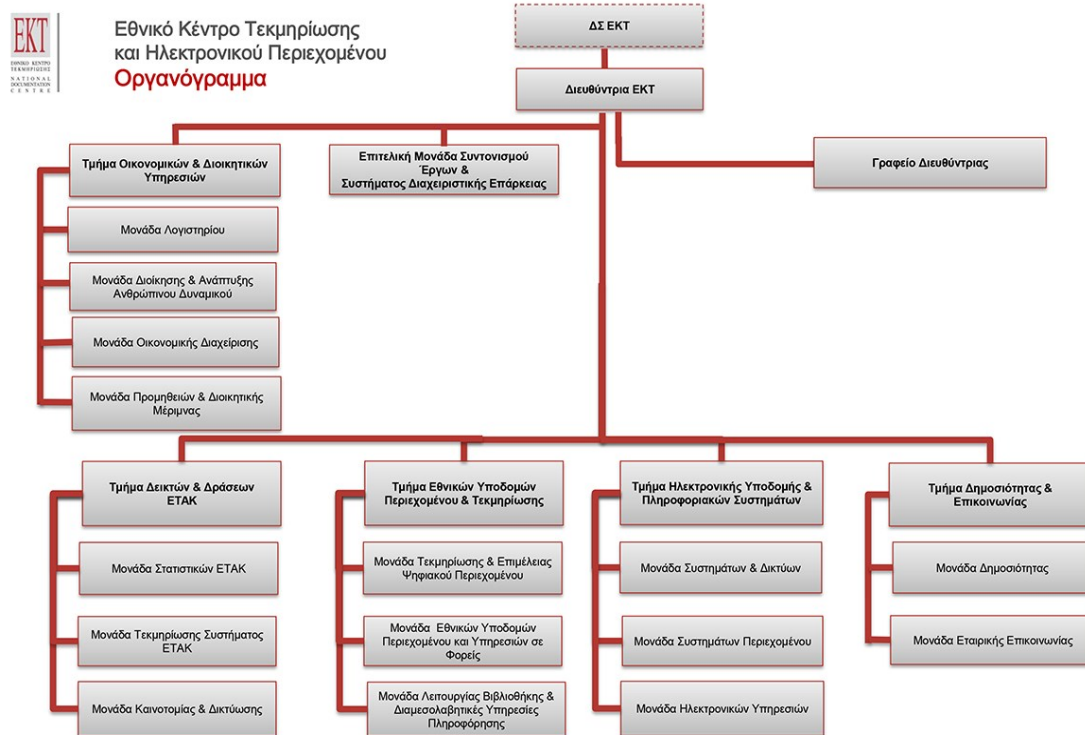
EKT
ΕΘΝΙΚΟ ΚΕΝΤΡΟ ΤΕΚΜΗΡΙΩΣΗΣ
NATIONAL DOCUMENTATION CENTRE

Εθνικό Κέντρο Τεκμηρίωσης και Ηλεκτρονικού Περιεχομένου
Οργανόγραμμα

ΔΣ ΕΚΤ

Διευθύντρια ΕΚΤ

Τμήμα Οικονομικών & Διοικητικών Υπηρεσιών

Επιτελική Μονάδα Συντονισμού Έργων & Συστήματος Διαχειριστικής Επάρκειας

Γραφείο Διευθύντριας

Μονάδα Λογιστηρίου

Μονάδα Διοίκησης & Ανάπτυξης Ανθρώπινου Δυναμικού

Μονάδα Οικονομικής Διαχείρισης

Μονάδα Προμηθειών & Διοικητικής Μέριμνας

Τμήμα Δεικτών & Δράσεων ΕΤΑΚ

Μονάδα Στατιστικών ΕΤΑΚ

Μονάδα Τεκμηρίωσης Συστήματος ΕΤΑΚ

Μονάδα Καινοτομίας & Δικτύωσης

Τμήμα Εθνικών Υποδομών Περιεχομένου & Τεκμηρίωσης

Μονάδα Τεκμηρίωσης & Επιμέλειας Ψηφιακού Περιεχομένου

Μονάδα Εθνικών Υποδομών Περιεχομένου και Υπηρεσιών σε Φορείς

Μονάδα Λειτουργίας Βιβλιοθήκης & Διαμεσολαβητικές Υπηρεσίες Πληροφόρησης

Τμήμα Ηλεκτρονικής Υποδομής & Πληροφοριακών Συστημάτων

Μονάδα Συστημάτων & Δικτύων

Μονάδα Συστημάτων Περιεχομένου

Μονάδα Ηλεκτρονικών Υπηρεσιών

Τμήμα Δημοσιότητας & Επικοινωνίας

Μονάδα Δημοσιότητας

Μονάδα Εταιρικής Επικοινωνίας